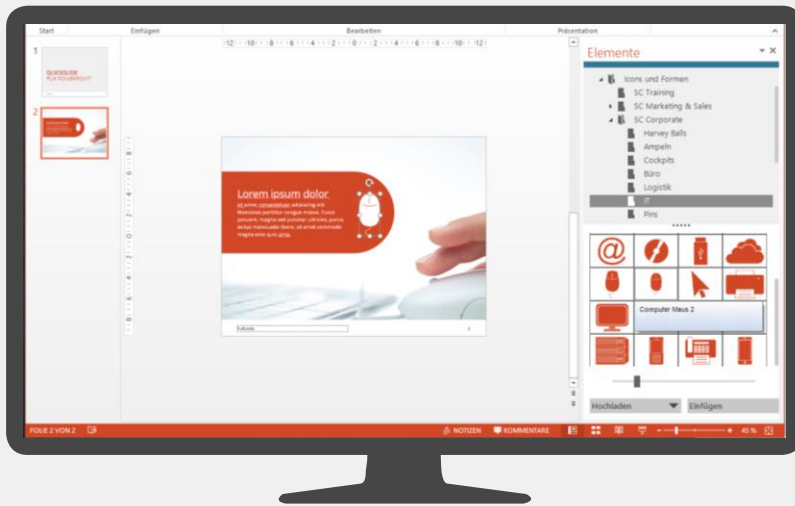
Start Einfügen Bearbeiten Präsentation

1

QUICKGUIDE FÜR POWERPOINT

2

·12· · ·10· · ·8· · ·6· · ·4· · ·2· · ·0· · ·2· · ·4· · ·6· · ·8· · ·10· · ·12·

Lorem ipsum dolor

sit amet, consectetuer adipiscing elit. Maecenas porttitor congue massa. Fusce posuere, magna sed pulvinar ultricies, purus lectus malesuada libero, sit amet commodo magna eros quis urna.

Fußzeile

Elemente

Icons und Formen
SC Training
SC Marketing & Sales
SC Corporate
Harvey Balls
Ampeln
Cockpits
Büro
Logistik
IT
Pins

Computer Maus 2

Hochladen Einfügen

FOLIE 2 VON 2 NOTIZEN KOMMENTARE 45 %